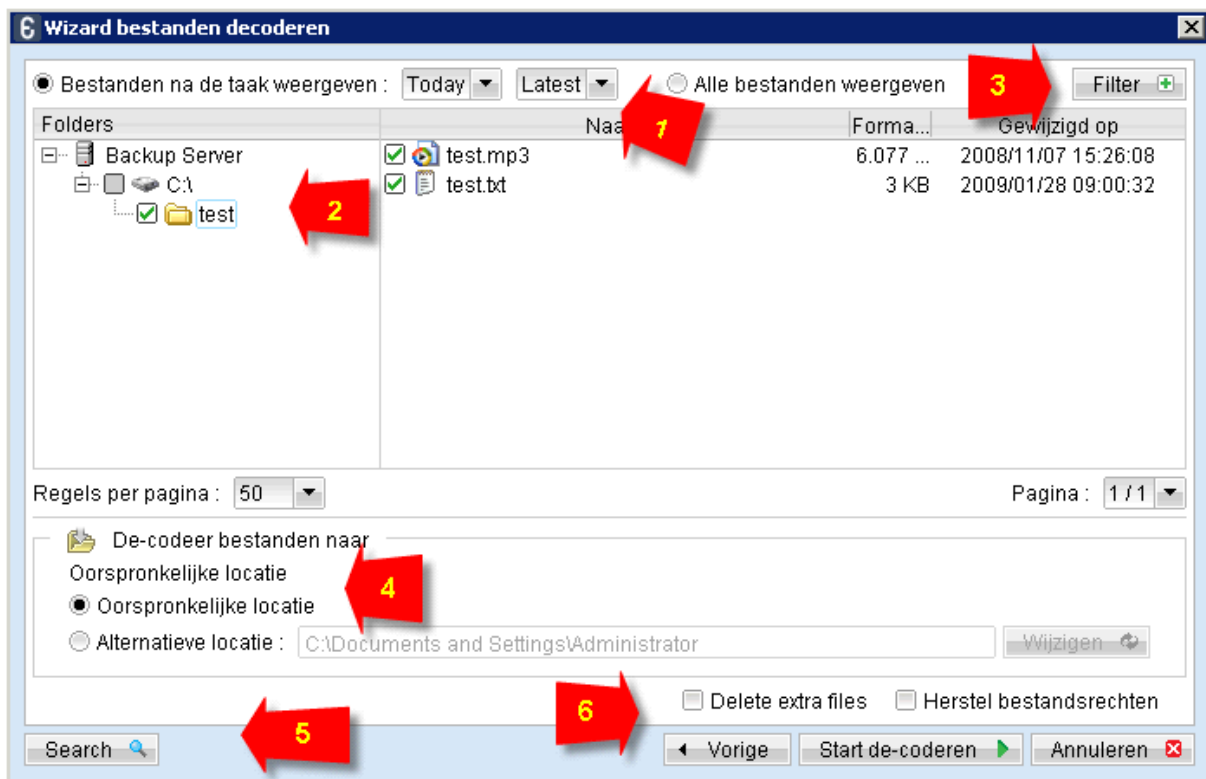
Wizard bestanden decoderen

Bestanden na de taak weergeven : Today Latest Alle bestanden weergeven Filter

| Folders | Naa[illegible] | Forma... | Gewijzigd op |
|---|---|---|---|
| Backup Server | test.mp3 | 6.077 ... | 2008/11/07 15:26:08 |
| C:\ | test.txt | 3 KB | 2009/01/28 09:00:32 |
| test | | | |

1 2 3

Regels per pagina : 50

Pagina : 1 / 1

De-codeer bestanden naar

Oorspronkelijke locatie

Oorspronkelijke locatie

Alternatieve locatie : C:\Documents and Settings\Administrator Wijzigen

4

Delete extra files Herstel bestandsrechten

6

Search 5

Vorige Start de-coderen Annuleren